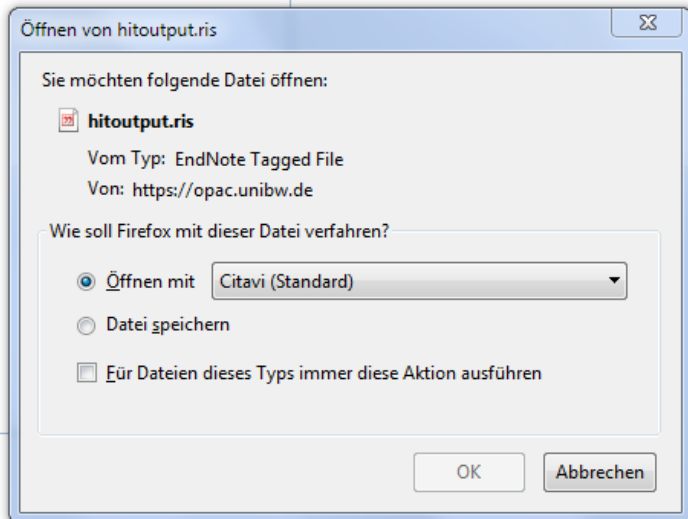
Öffnen von hitoutput.ris

Sie möchten folgende Datei öffnen:

hitoutput.ris

Vom Typ: EndNote Tagged File

Von: https://opac.unibw.de

Wie soll Firefox mit dieser Datei verfahren?

Öffnen mit Citavi (Standard)

Datei speichern

Für Dateien dieses Typs immer diese Aktion ausführen

OK

Abbrechen